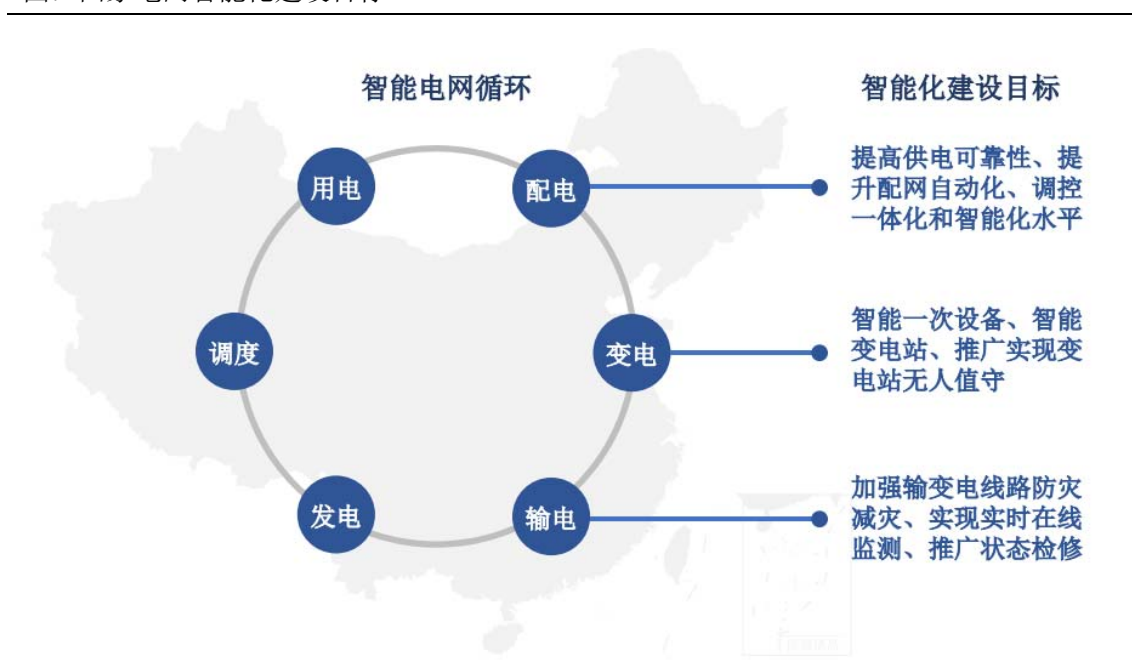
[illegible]

智能电网循环

用电

配电

调度

变电

发电

输电

智能化建设目标

提高供电可靠性、提升配网自动化、调控一体化和智能化水平

智能一次设备、智能变电站、推广实现变电站无人值守

加强输变电线路防灾减灾、实现实时在线监测、推广状态检修